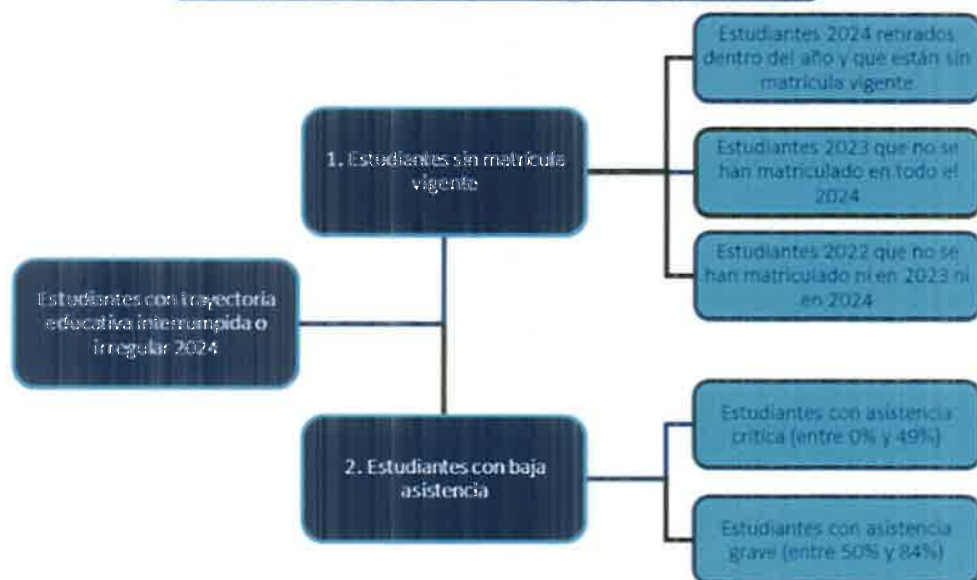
Estudiantes con trayectoria educativa interrumpida o irregular 2024

1. Estudiantes sin matrícula vigente

Estudiantes 2024 retirados dentro del año y que están sin matrícula vigente

Estudiantes 2023 que no se han matriculado en todo el 2024

Estudiantes 2022 que no se han matriculado ni en 2023 ni en 2024

2. Estudiantes con baja asistencia

Estudiantes con asistencia crítica (entre 0% y 49%)

Estudiantes con asistencia grave (entre 50% y 84%)